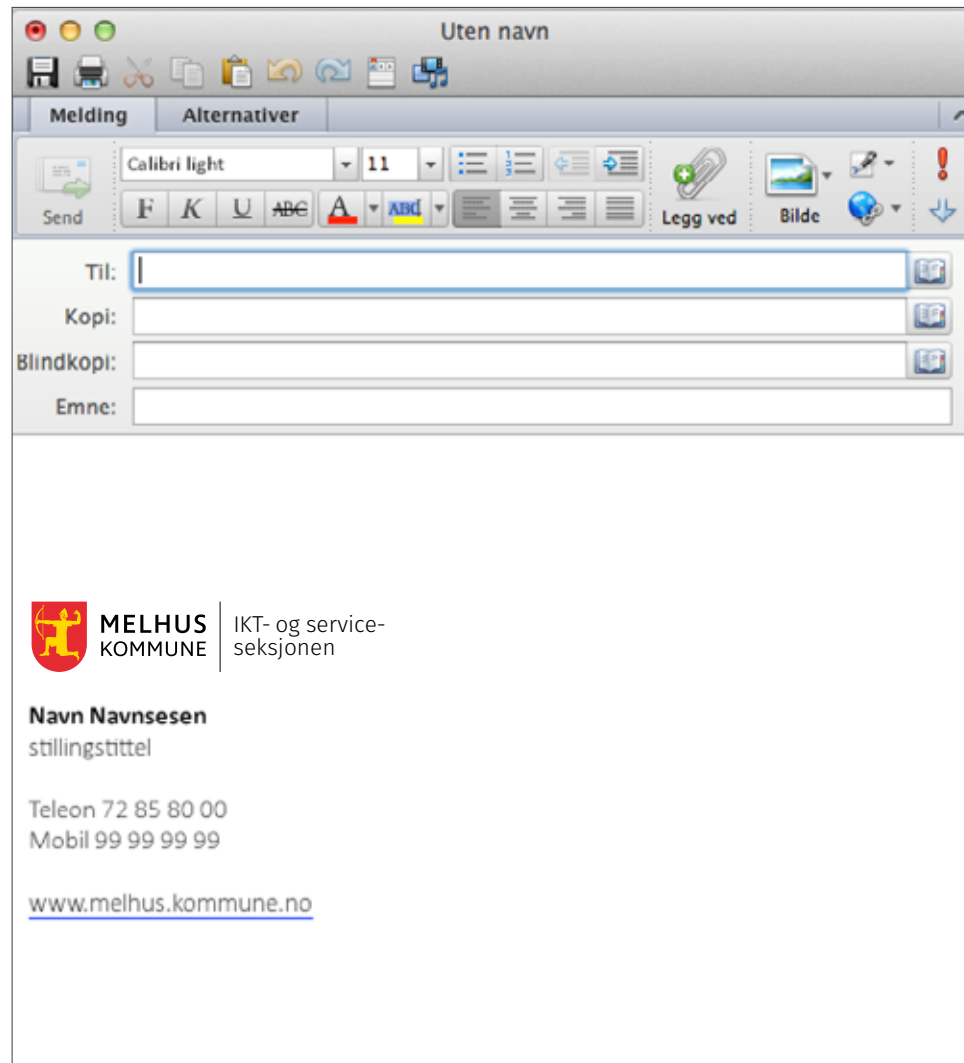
Uten navn

Melding Alternativer

Send Calibri light 11 F K U ABC A ABC Legg ved Bilde

Til:
Kopi:
Blindkopi:
Emne:

MELHUS KOMMUNE IKT- og serviceseksjonen

Navn Navnsesen
stillingstittel

Teleon 72 85 80 00
Mobil 99 99 99 99

www.melhus.kommune.no